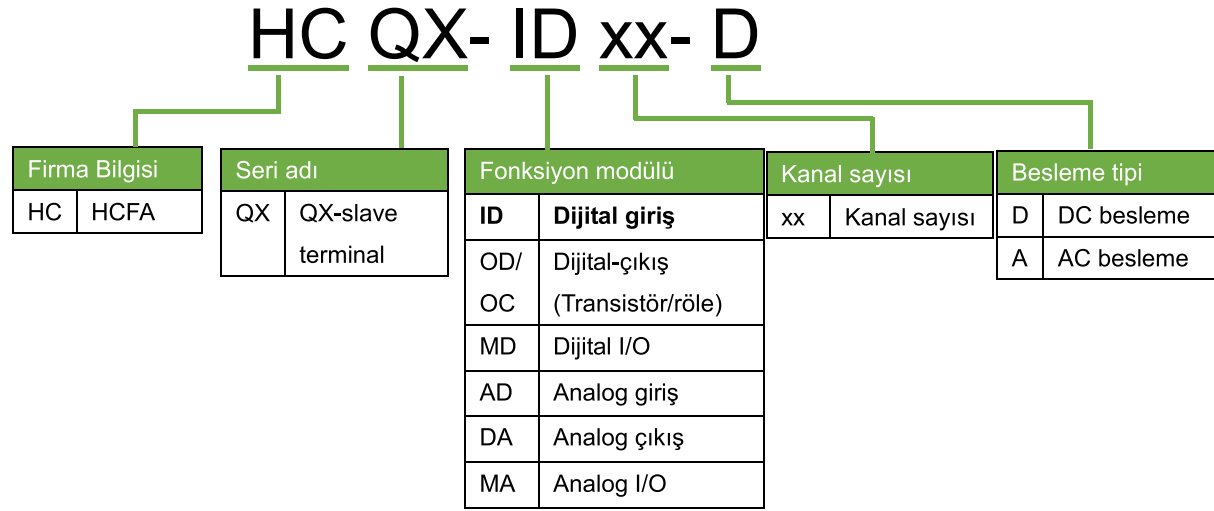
HC QX- ID xx- D

| Firma Bilgisi | |
|---|---|
| HC | HCFA |

| Seri adı | |
|---|---|
| QX | QX-slave terminal |

| Fonksiyon modülü | |
|---|---|
| **ID** | **Dijital giriş** |
| OD/ OC | Dijital-çıkış (Transistör/röle) |
| MD | Dijital I/O |
| AD | Analog giriş |
| DA | Analog çıkış |
| MA | Analog I/O |

| Kanal sayısı | |
|---|---|
| xx | Kanal sayısı |

| Besleme tipi | |
|---|---|
| D | DC besleme |
| A | AC besleme |